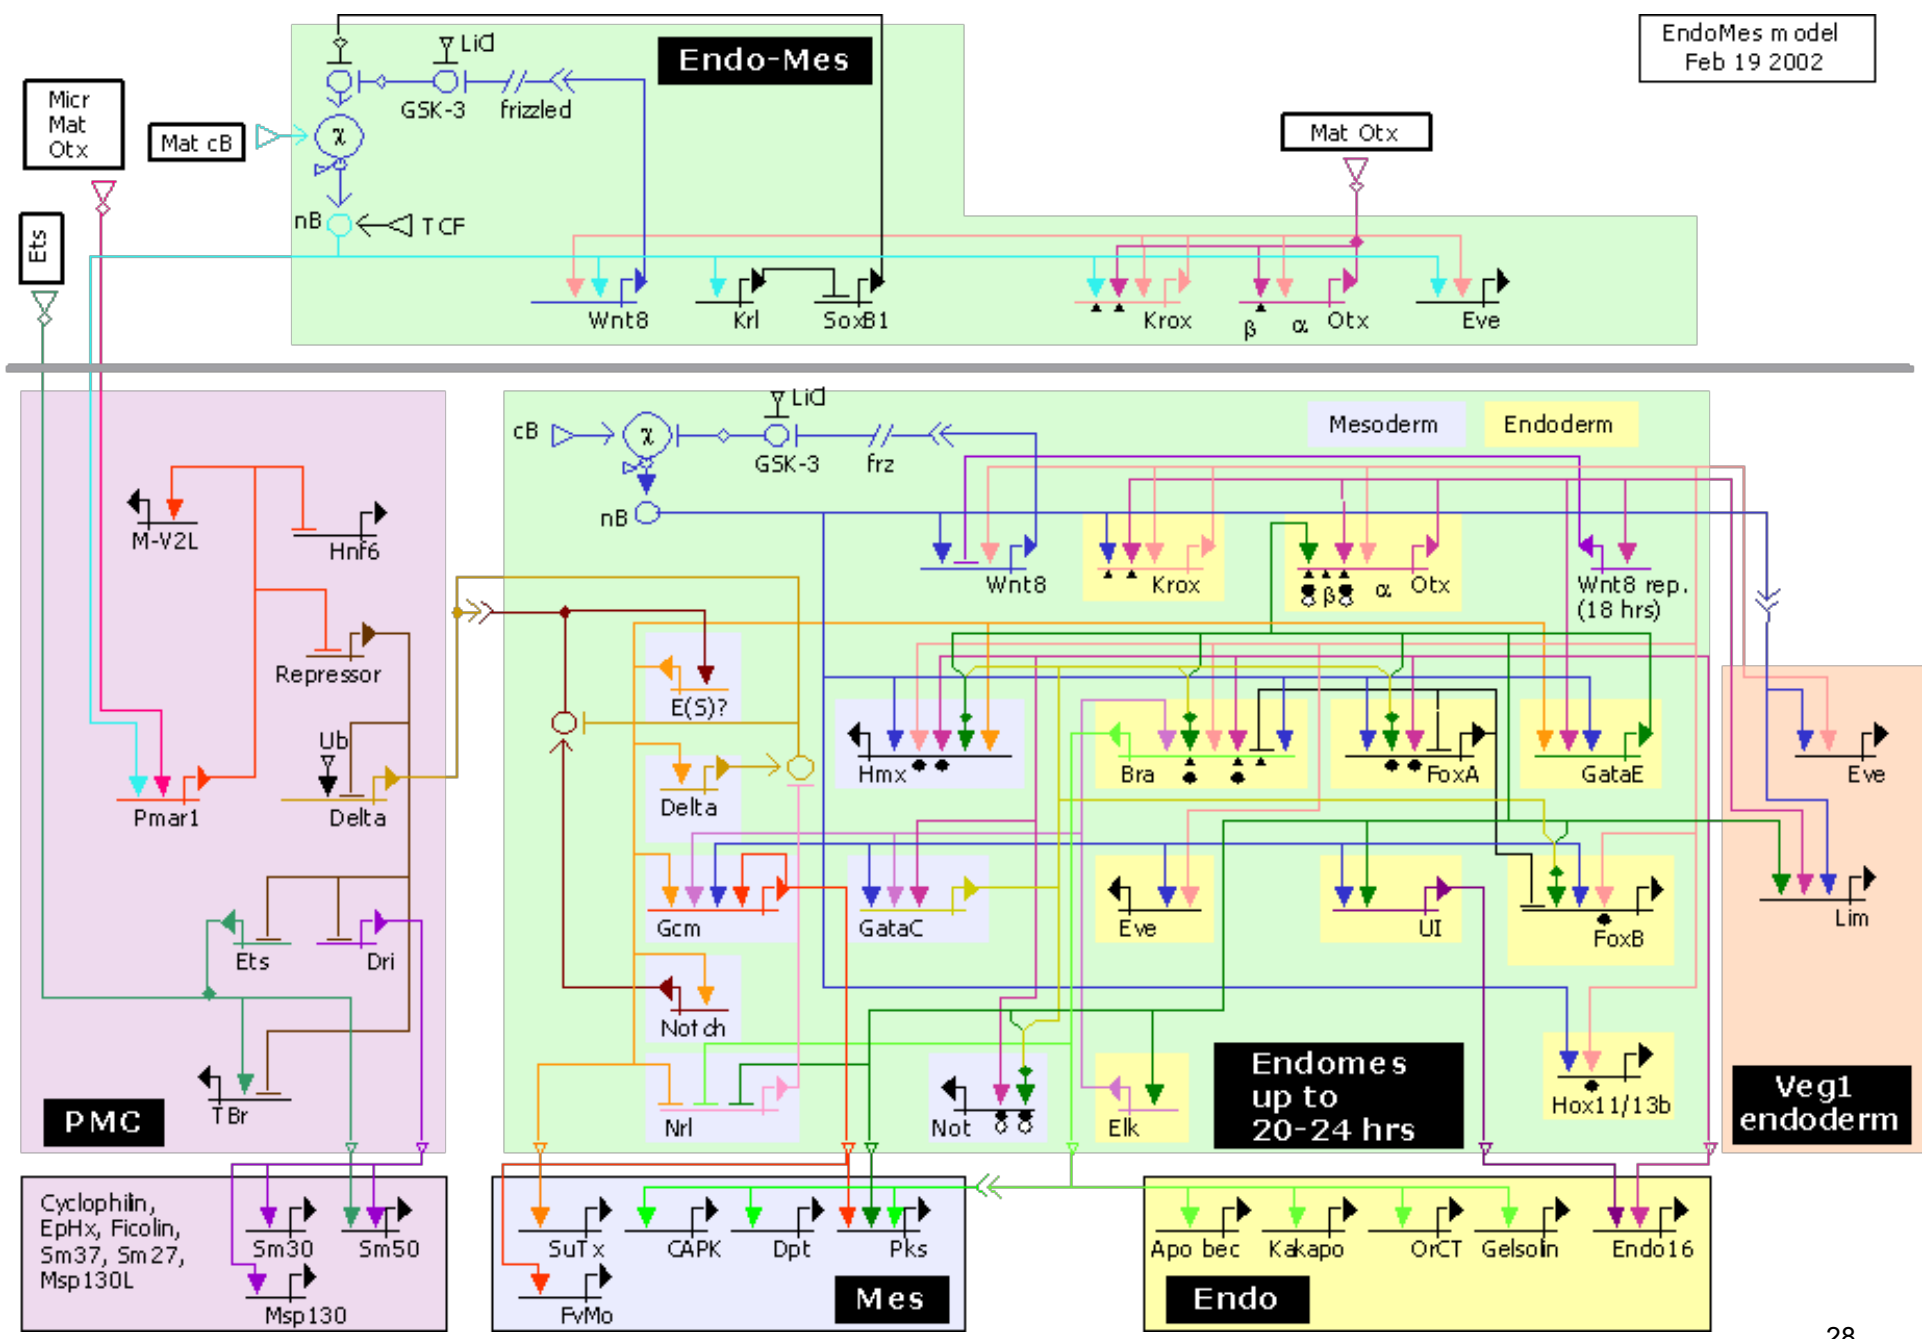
EndoMes model
Feb 19 2002

Micr
Mat
Otx

Mat cB

Ets

Endo-Mes

LiCl
GSK-3
frizzled
$\chi$
nB
TCF

Mat Otx

Wnt8
Krl
SoxB1
Krox
$\beta$
$\alpha$
Otx
Eve

LiCl
cB
$\chi$
GSK-3
frz
nB

Mesoderm
Endoderm

Wnt8
Krox
$\beta$
$\alpha$
Otx
Wnt8 rep.
(18 hrs)

M-V2L
Hnf6
Repressor
Ub
Pmar1
Delta
Ets
Dri
TBr
PMC

E(S)?
Delta
Gcm
GataC
Notch
Nrl

Hmx
Bra
FoxA
GataE
Eve
UI
FoxB
Not
Elk
Hox11/13b

Eve
Lim

Endomes
up to
20-24 hrs

Veg1
endoderm

Cyclophilin,
EpHx, Ficolin,
Sm37, Sm27,
Msp130L
Sm30
Sm50
Msp130

SuTx
CAPK
Dpt
Pks
FvMo
Mes

Apo bec
Kakapo
OrCT
Gelsolin
Endo16
Endo

28